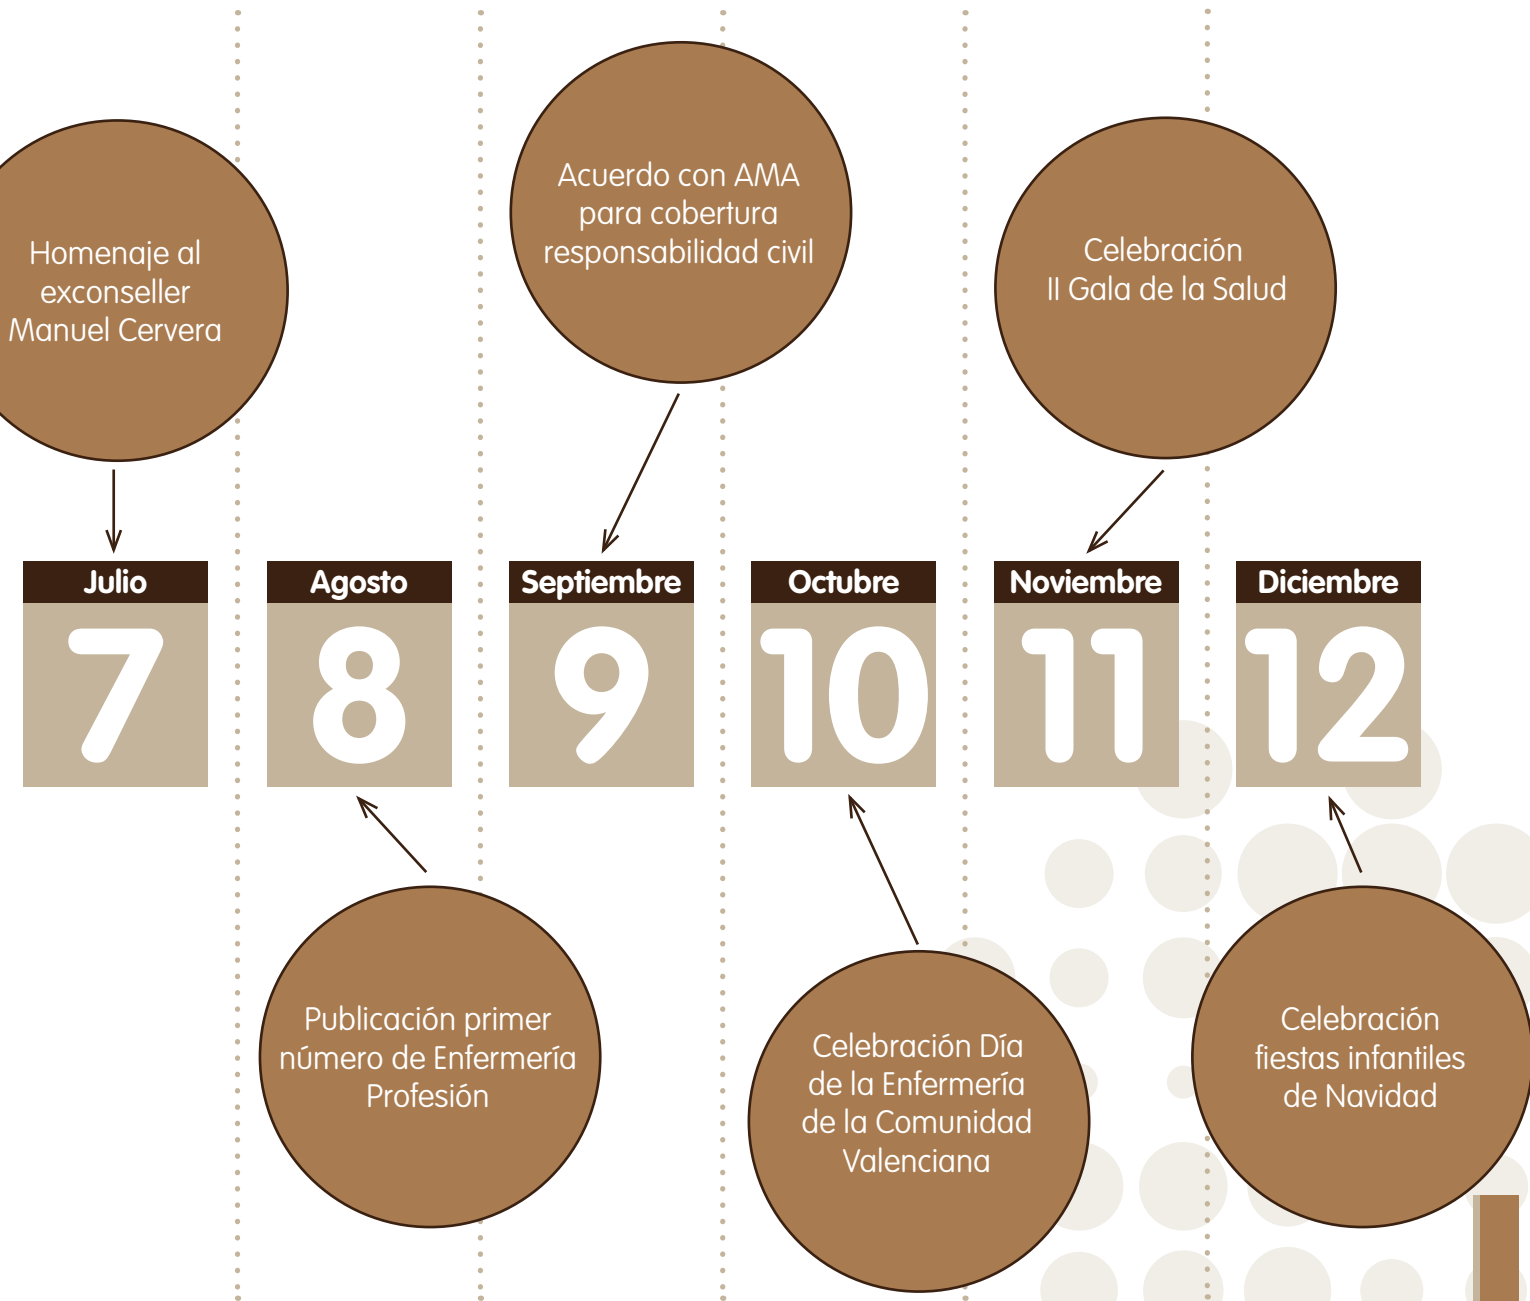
Homenaje al exconseller Manuel Cervera

Acuerdo con AMA para cobertura responsabilidad civil

Celebración II Gala de la Salud

Julio
7

Agosto
8

Septiembre
9

Octubre
10

Noviembre
11

Diciembre
12

Publicación primer número de Enfermería Profesión

Celebración Día de la Enfermería de la Comunidad Valenciana

Celebración fiestas infantiles de Navidad